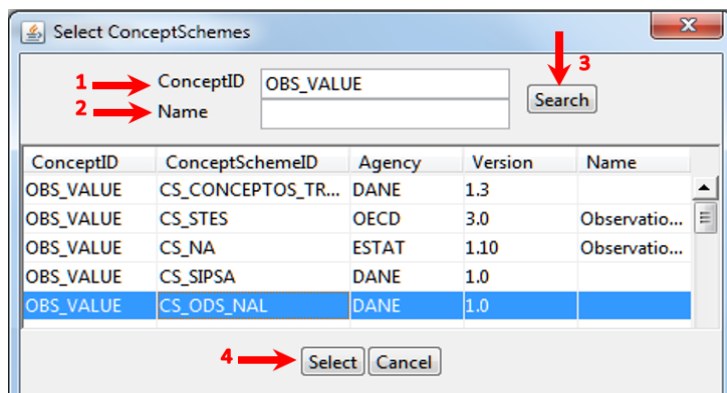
Select ConceptSchemes

1 ConceptID OBS_VALUE
2 Name
3 Search

| ConceptID | ConceptSchemeID | Agency | Version | Name |
|---|---|---|---|---|
| OBS_VALUE | CS_CONCEPTOS_TR... | DANE | 1.3 | |
| OBS_VALUE | CS_STES | OECD | 3.0 | Observatio... |
| OBS_VALUE | CS_NA | ESTAT | 1.10 | Observatio... |
| OBS_VALUE | CS_SIPSA | DANE | 1.0 | |
| OBS_VALUE | CS_ODS_NAL | DANE | 1.0 | |

4 Select Cancel